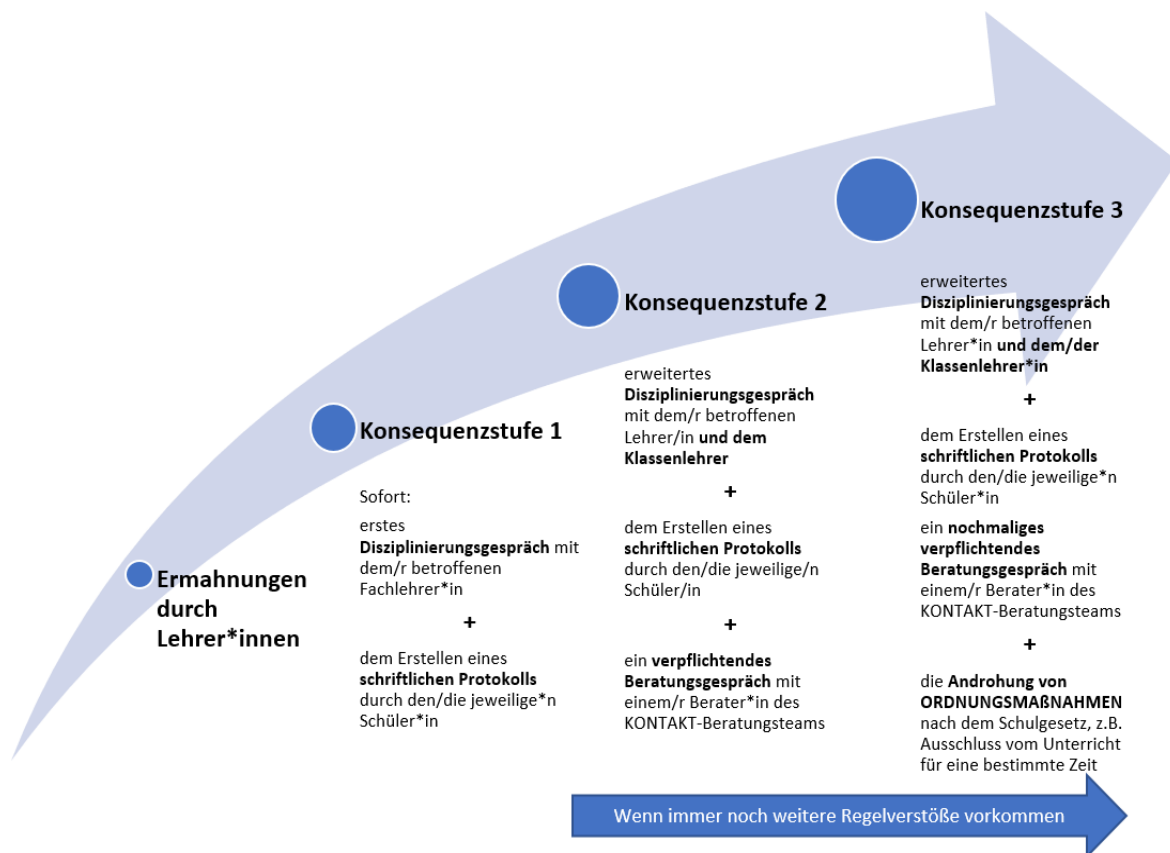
Ermahnungen durch Lehrer*innen

Konsequenzstufe 1

Sofort:

erstes Disziplinierungsgespräch mit dem/r betroffenen Fachlehrer*in

+

dem Erstellen eines schriftlichen Protokolls durch den/die jeweilige*n Schüler*in

Konsequenzstufe 2

erweitertes Disziplinierungsgespräch mit dem/r betroffenen Lehrer/in und dem Klassenlehrer

+

dem Erstellen eines schriftlichen Protokolls durch den/die jeweilige/n Schüler/in

+

ein verpflichtendes Beratungsgespräch mit einem/r Berater*in des KONTAKT-Beratungsteams

Konsequenzstufe 3

erweitertes Disziplinierungsgespräch mit dem/r betroffenen Lehrer*in und dem/der Klassenlehrer*in

+

dem Erstellen eines schriftlichen Protokolls durch den/die jeweilige*n Schüler*in

ein nochmaliges verpflichtendes Beratungsgespräch mit einem/r Berater*in des KONTAKT-Beratungsteams

+

die Androhung von ORDNUNGSMAßNAHMEN nach dem Schulgesetz, z.B. Ausschluss vom Unterricht für eine bestimmte Zeit

Wenn immer noch weitere Regelverstöße vorkommen